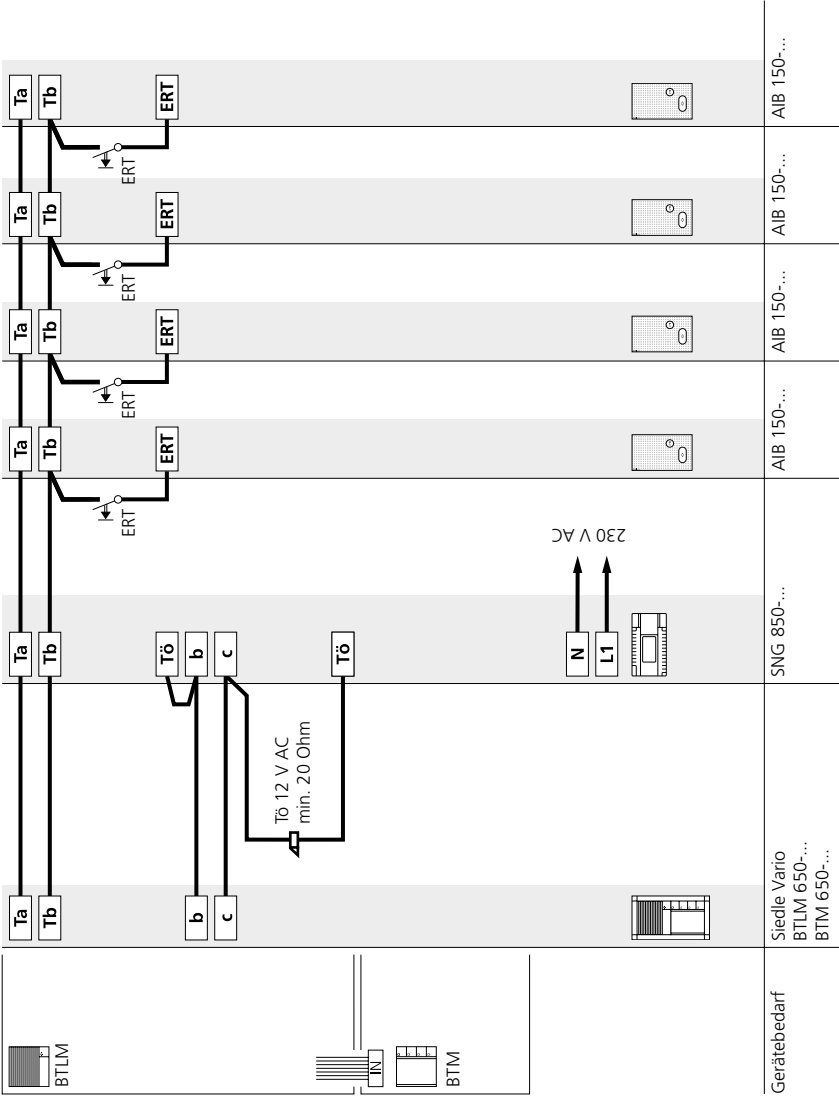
Ta
Tb
ERT
ERT
AIB 150-...
Ta
Tb
ERT
ERT
AIB 150-...
Ta
Tb
ERT
ERT
AIB 150-...
Ta
Tb
ERT
ERT
AIB 150-...
230 V AC
Ta
Tb
Tö
b
c
Tö
N
L1
SNG 850-...
Tö 12 V AC
min. 20 Ohm
Ta
Tb
b
c
Siedle Vario
BTLM 650-...
BTM 650-...
BTLM
IN
BTM
Gerätebedarf